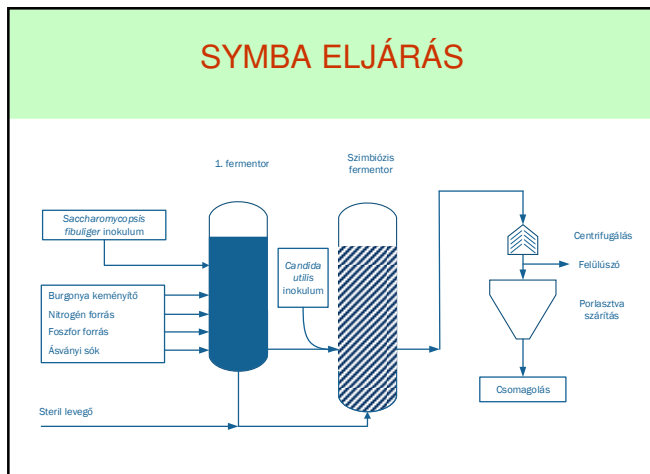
SYMBA ELJÁRÁS

1. fermentor

Szimbiózis fermentor

Saccharomycopsis fibuliger inokulum

Candida utilis inokulum

Burgonya keményítő
Nitrogén forrás
Foszfor forrás
Ásványi sók

Centrifugálás

Felülúszó

Porlasztva szárítás

Csomagolás

Steril levegő